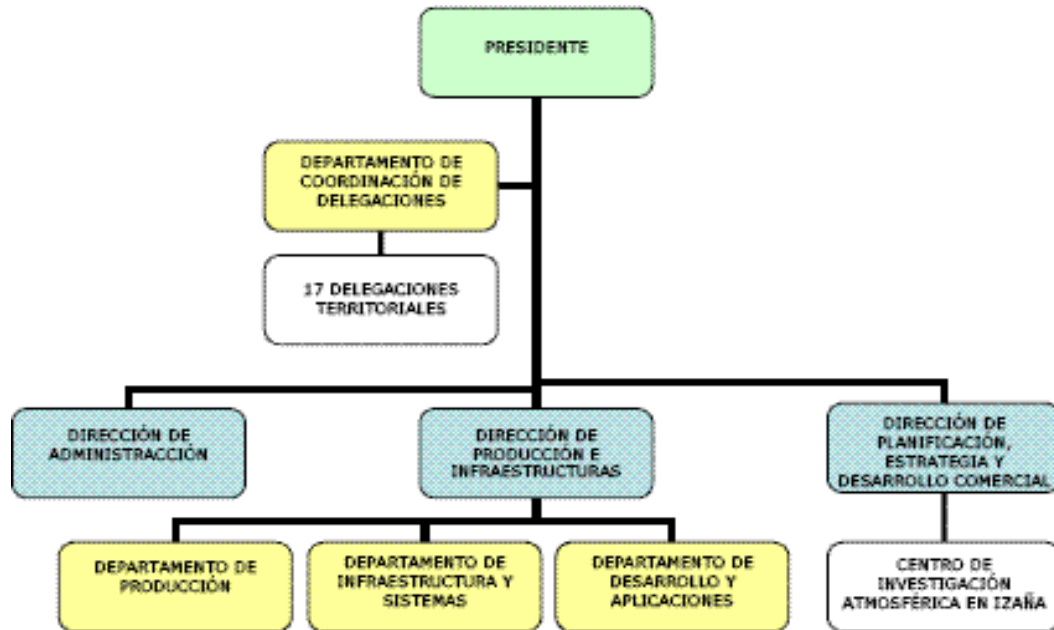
PRESIDENTE

DEPARTAMENTO DE COORDINACIÓN DE DELEGACIONES

17 DELEGACIONES TERRITORIALES

DIRECCIÓN DE ADMINISTRACCIÓN

DIRECCIÓN DE PRODUCCIÓN E INFRAESTRUCTURAS

DIRECCIÓN DE PLANIFICACIÓN, ESTRATEGIA Y DESARROLLO COMERCIAL

DEPARTAMENTO DE PRODUCCIÓN

DEPARTAMENTO DE INFRAESTRUCTURA Y SISTEMAS

DEPARTAMENTO DE DESARROLLO Y APLICACIONES

CENTRO DE INVESTIGACIÓN ATMOSFÉRICA EN IZAÑA